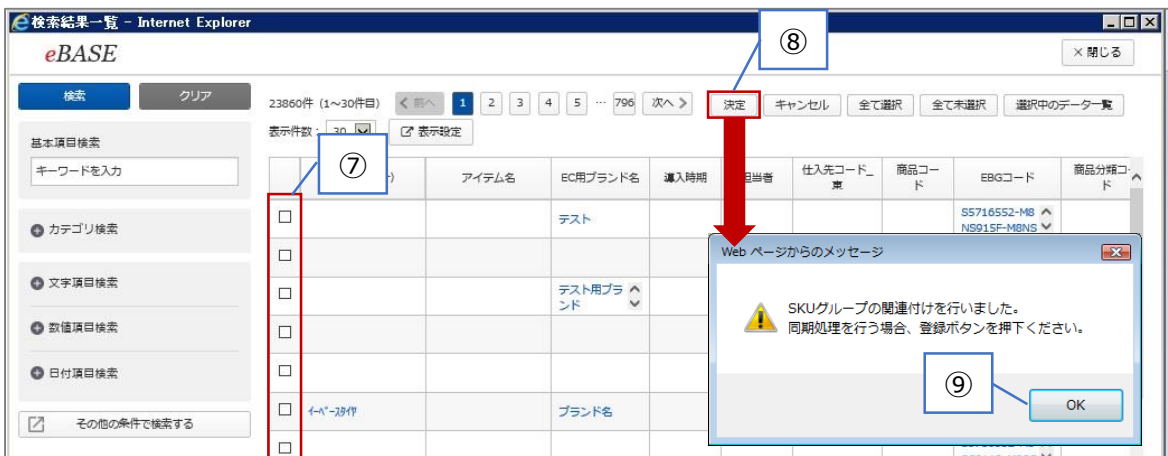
検索結果一覧 - Internet Explorer

eBASE

× 閉じる

検索

クリア

基本項目検索

キーワードを入力

カテゴリ検索

文字項目検索

数値項目検索

日付項目検索

その他の条件で検索する

23860件 (1～30件目)

< 前へ

1

2

3

4

5

…

796

次へ >

表示件数： 30

表示設定

決定

キャンセル

全て選択

全て未選択

選択中のデータ一覧

⑧

⑦

| | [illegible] | アイテム名 | EC用ブランド名 | 導入時期 | 担当者 | 仕入先コード_業 | 商品コード | EBGコード | 商品分類コード |
|---|---|---|---|---|---|---|---|---|---|
| ☐ | | | テスト | | | | | S5716552-M8 NS915F-M8NS | |
| ☐ | | | | | | | | | |
| ☐ | | | テスト用ブランド | | | | | | |
| ☐ | | | | | | | | | |
| ☐ | | | | | | | | | |
| ☐ | イーベースタイヤ | | ブランド名 | | | | | | |
| ☐ | | | | | | | | | |

Web ページからのメッセージ

SKUグループの関連付けを行いました。
同期処理を行う場合、登録ボタンを押下ください。

⑨

OK